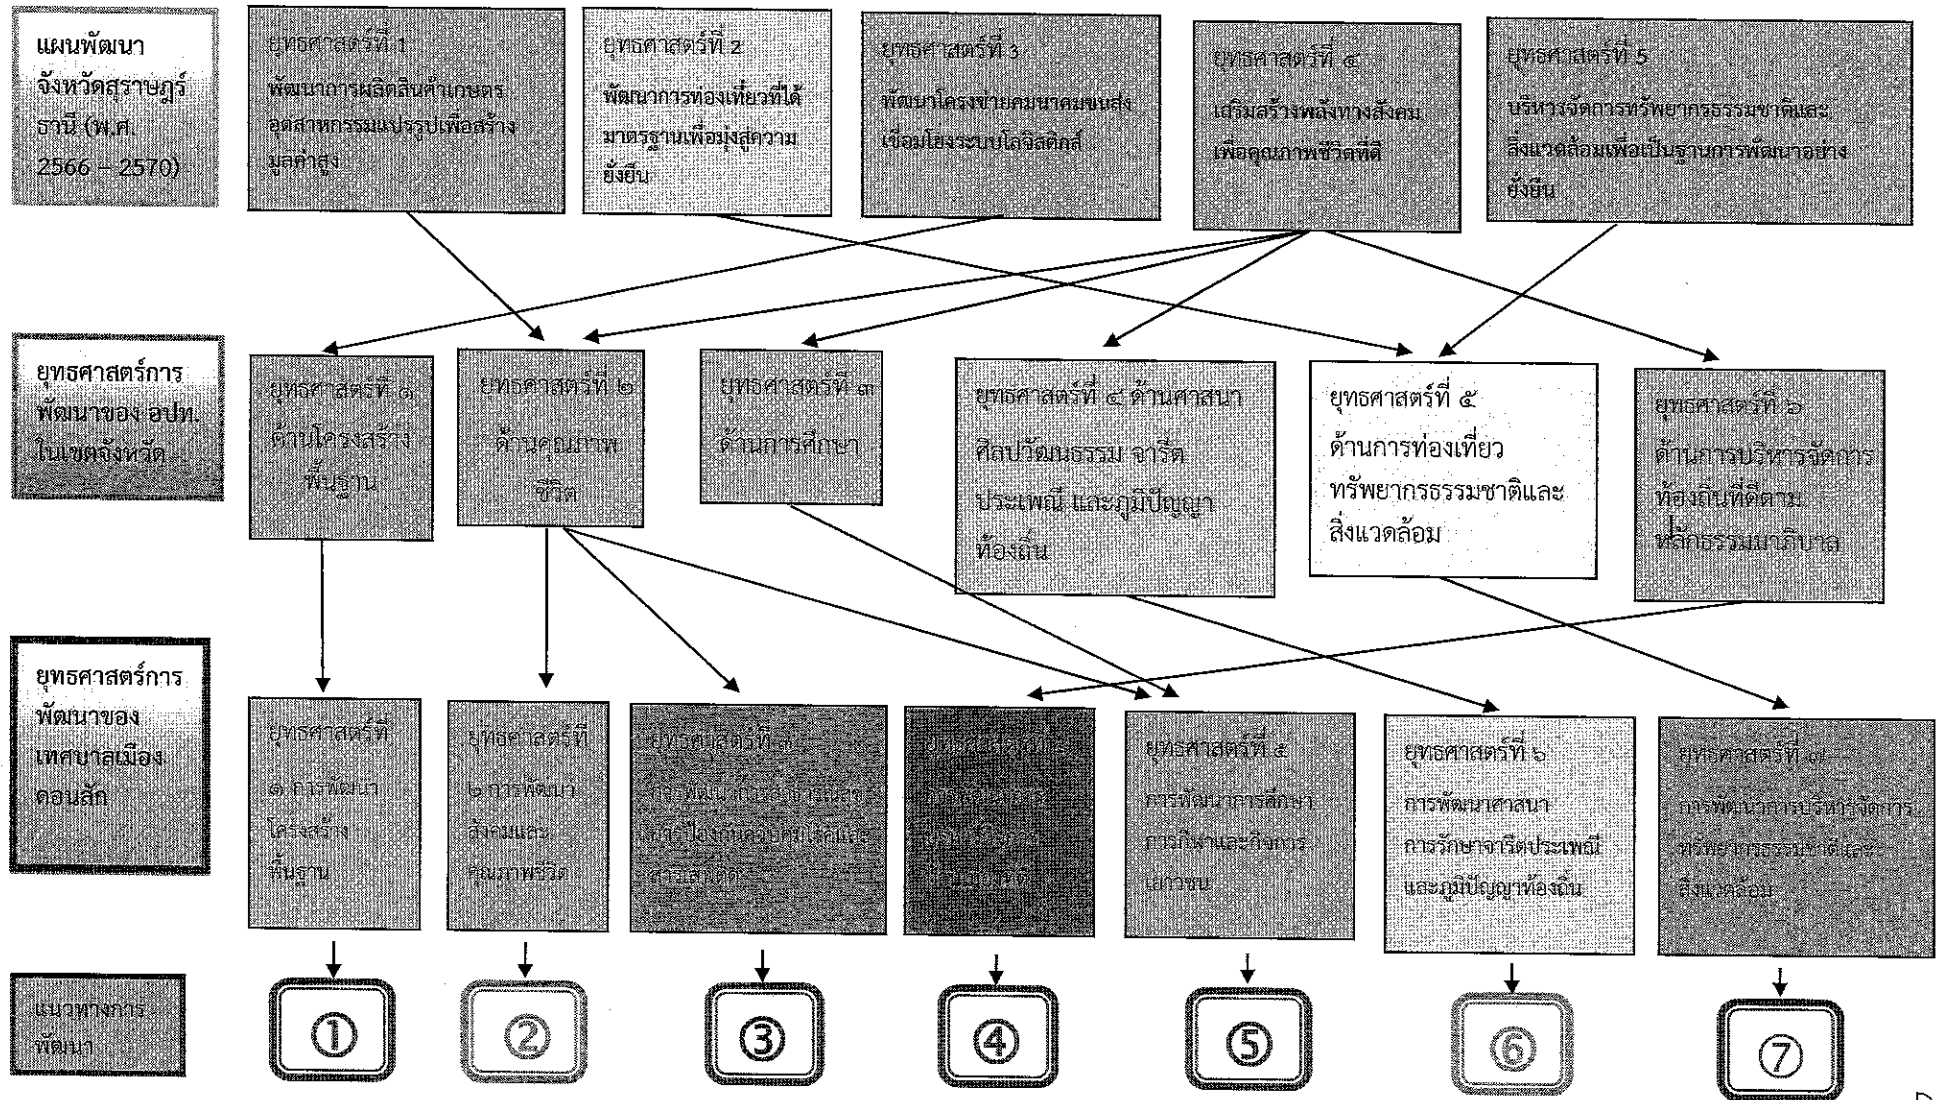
แผนพัฒนาจังหวัดสุราษฎร์ธานี (พ.ศ. 2566 – 2570)

ยุทธศาสตร์ที่ 1
พัฒนาการผลิตสินค้าเกษตร อุตสาหกรรมแปรรูปเพื่อสร้างมูลค่าสูง

ยุทธศาสตร์ที่ 2
พัฒนาการท่องเที่ยวที่ได้มาตรฐานเพื่อมุ่งสู่ความยั่งยืน

ยุทธศาสตร์ที่ 3
พัฒนาโครงข่ายคมนาคมขนส่งเชื่อมโยงระบบโลจิสติกส์

ยุทธศาสตร์ที่ ๔
เสริมสร้างพลังทางสังคมเพื่อคุณภาพชีวิตที่ดี

ยุทธศาสตร์ที่ 5
บริหารจัดการทรัพยากรธรรมชาติและสิ่งแวดล้อมเพื่อเป็นฐานการพัฒนาอย่างยั่งยืน

ยุทธศาสตร์การพัฒนาของ อปท. ในเขตจังหวัด

ยุทธศาสตร์ที่ ๑ ด้านโครงสร้างพื้นฐาน

ยุทธศาสตร์ที่ ๒ ด้านคุณภาพชีวิต

ยุทธศาสตร์ที่ ๓ ด้านการศึกษา

ยุทธศาสตร์ที่ ๔ ด้านศาสนา ศิลปวัฒนธรรม จารีตประเพณี และภูมิปัญญาท้องถิ่น

ยุทธศาสตร์ที่ ๕ ด้านการท่องเที่ยว ทรัพยากรธรรมชาติและสิ่งแวดล้อม

ยุทธศาสตร์ที่ ๖ ด้านการบริหารจัดการท้องถิ่นที่ดีตามหลักธรรมาภิบาล

ยุทธศาสตร์การพัฒนาของเทศบาลเมืองดอนสัก

ยุทธศาสตร์ที่ ๑ การพัฒนาโครงสร้างพื้นฐาน

ยุทธศาสตร์ที่ ๒ การพัฒนาสังคมและคุณภาพชีวิต

ยุทธศาสตร์ที่ ๓ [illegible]

ยุทธศาสตร์ที่ ๔ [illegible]

ยุทธศาสตร์ที่ ๕ การพัฒนาการศึกษา การกีฬาและกิจการเยาวชน

ยุทธศาสตร์ที่ ๖ การพัฒนาศาสนา การรักษาจารีตประเพณีและภูมิปัญญาท้องถิ่น

ยุทธศาสตร์ที่ ๗ การพัฒนาการบริหารจัดการทรัพยากรธรรมชาติและสิ่งแวดล้อม

แนวทางการพัฒนา

①
②
③
④
⑤
⑥
⑦